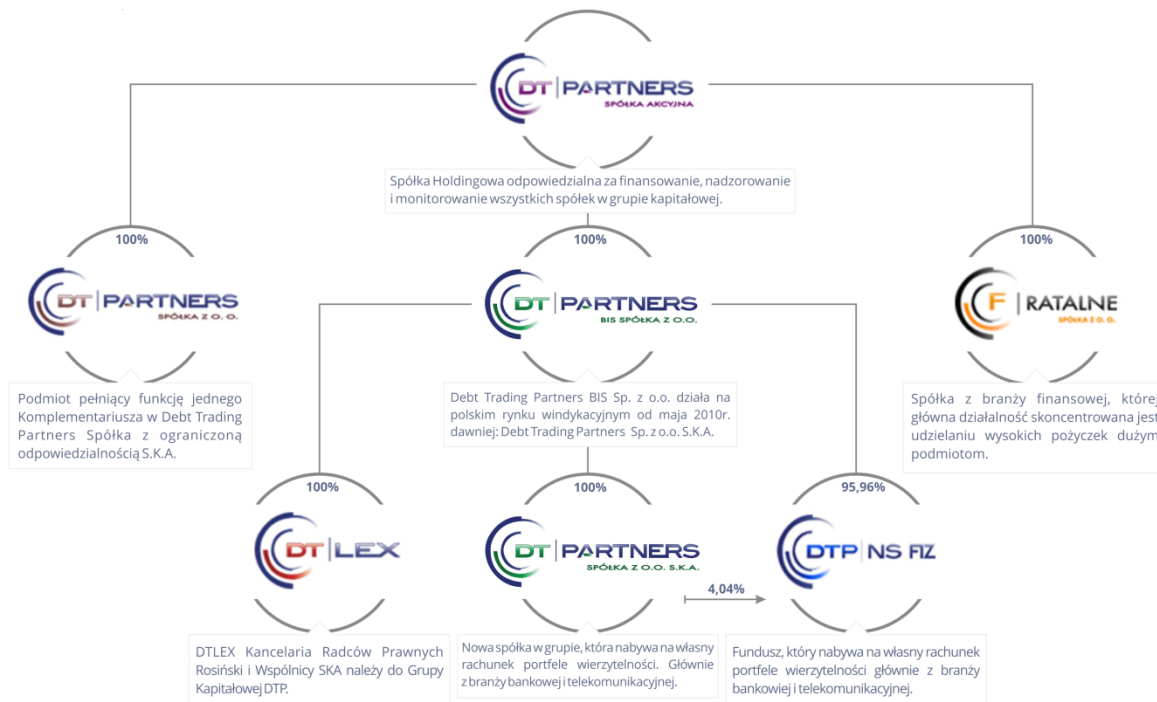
DT | PARTNERS
SPÓŁKA AKCYJNA

Spółka Holdingowa odpowiedzialna za finansowanie, nadzorowanie i monitorowanie wszystkich spółek w grupie kapitałowej.

100%

DT | PARTNERS
SPÓŁKA Z O. O.

Podmiot pełniący funkcję jednego Komplementariusza w Debt Trading Partners Spółka z ograniczoną odpowiedzialnością S.K.A.

100%

DT | PARTNERS
BIS SPÓŁKA Z O.O.

Debt Trading Partners BIS Sp. z o.o. działa na polskim rynku windykacyjnym od maja 2010r. dawniej: Debt Trading Partners Sp. z o.o. S.K.A.

100%

F | RATALNE
SPÓŁKA Z O. O.

Spółka z branży finansowej, której główna działalność skoncentrowana jest udzielaniu wysokich pożyczek dużym podmiotom.

100%

DT | LEX

DTLEX Kancelaria Radców Prawnych Rosiński i Wspólnicy SKA należy do Grupy Kapitałowej DTP.

100%

DT | PARTNERS
SPÓŁKA Z O.O. S.K.A.

Nowa spółka w grupie, która nabywa na własny rachunek portfele wierzytelności. Głównie z branży bankowej i telekomunikacyjnej.

4,04%

95,96%

DTP | NS FIZ

Fundusz, który nabywa na własny rachunek portfele wierzytelności głównie z branży bankowej i telekomunikacyjnej.